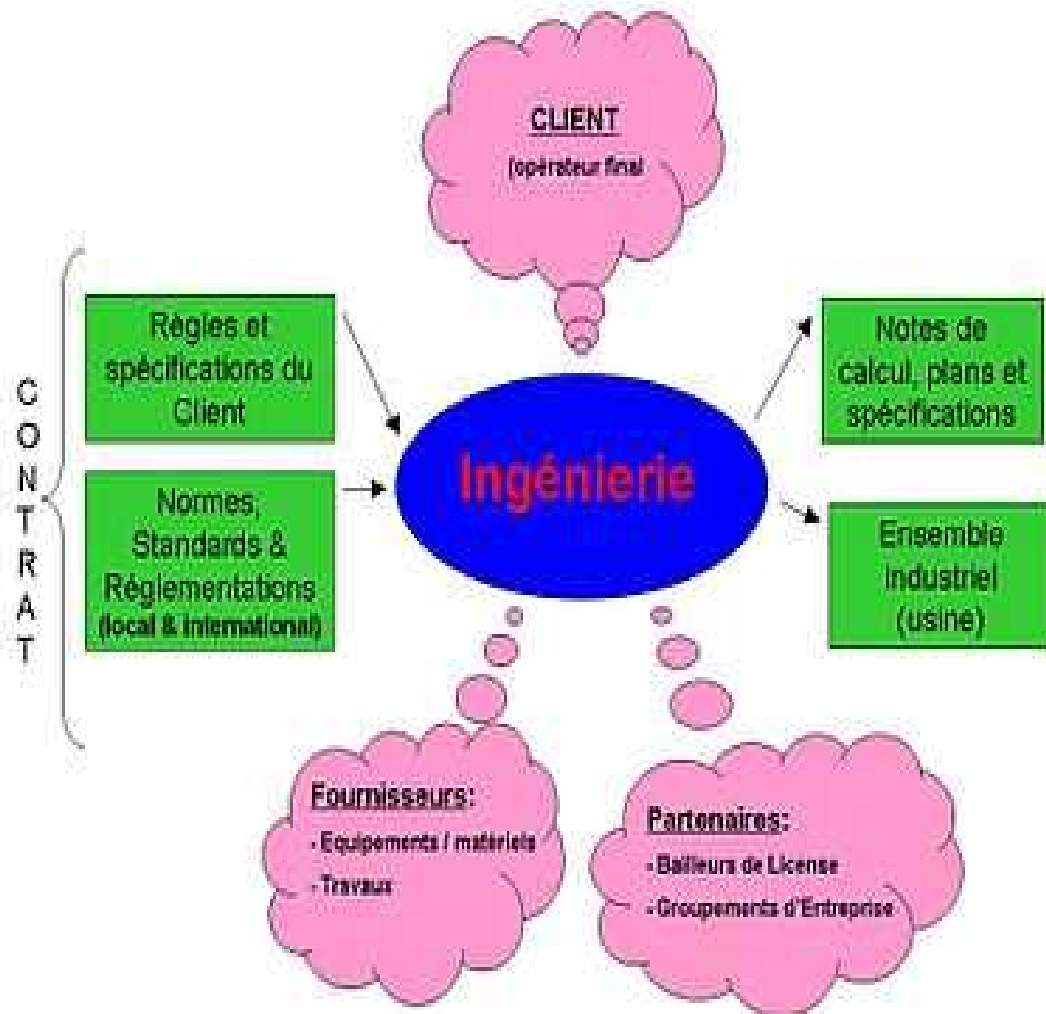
CLIENT
(opérateur final

CONTRAT

Règles et spécifications du Client

Normes, Standards & Réglementations
(local & international)

Ingénierie

Notes de calcul, plans et spécifications

Ensemble industriel (usine)

Fournisseurs:
- Equipements / matériels
- Travaux

Partenaires:
- Bailleurs de License
- Groupements d'Entreprise